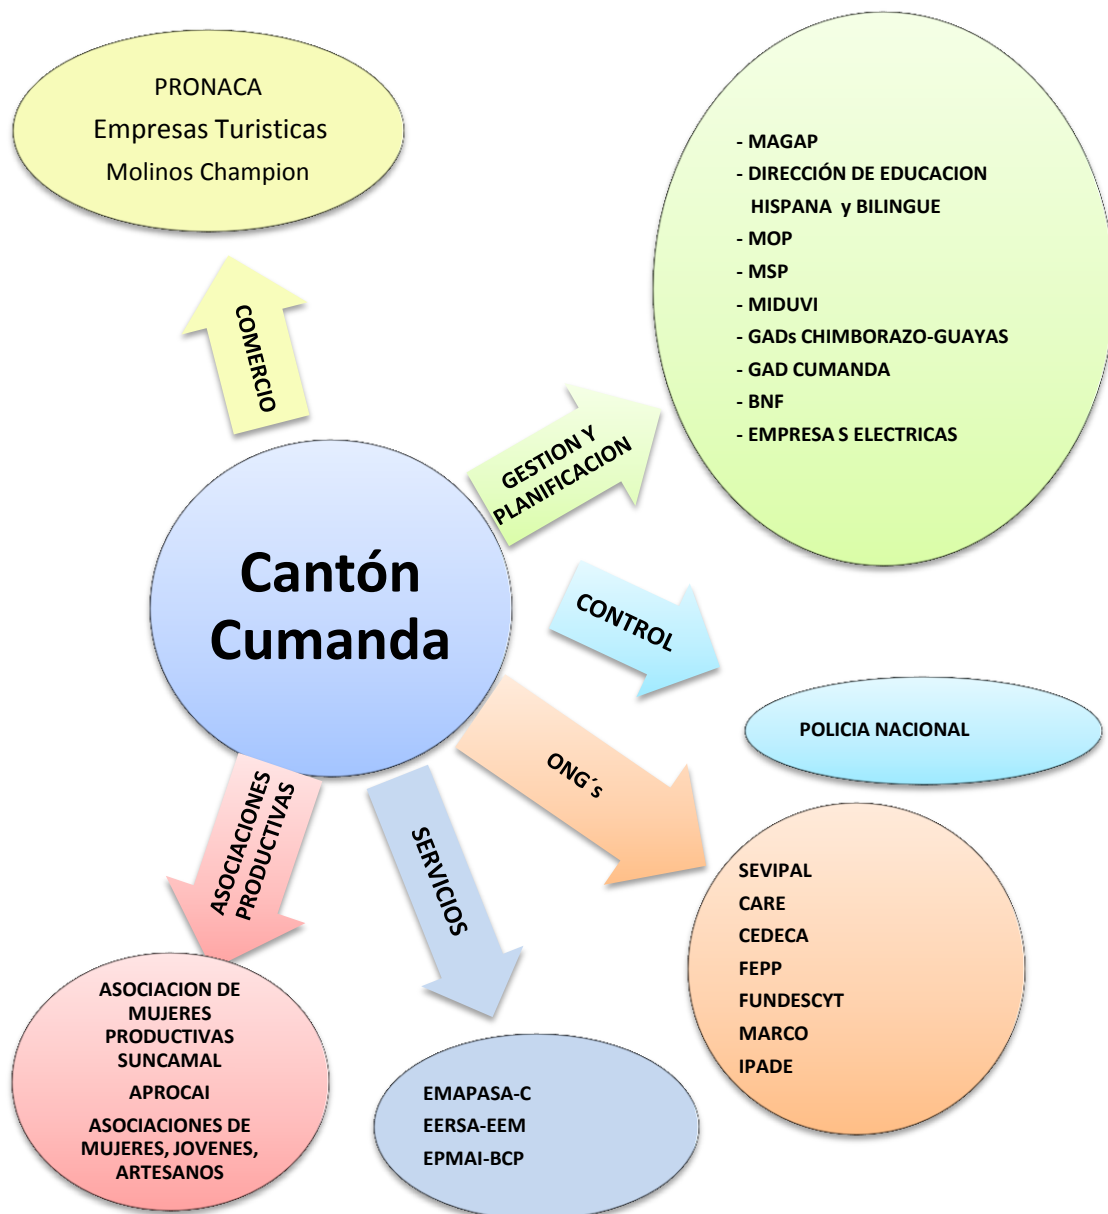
PRONACA
Empresas Turisticas
Molinos Champion

COMERCIO

- MAGAP
- DIRECCIÓN DE EDUCACION HISPANA y BILINGUE
- MOP
- MSP
- MIDUVI
- GADs CHIMBORAZO-GUAYAS
- GAD CUMANDA
- BNF
- EMPRESA S ELECTRICAS

GESTION Y PLANIFICACION

Cantón Cumanda

CONTROL

POLICIA NACIONAL

ONG´s

ASOCIACIONES PRODUCTIVAS

SERVICIOS

SEVIPAL
CARE
CEDECA
FEPP
FUNDESCYT
MARCO
IPADE

ASOCIACION DE MUJERES PRODUCTIVAS SUNCAMAL
APROCAI
ASOCIACIONES DE MUJERES, JOVENES, ARTESANOS

EMAPASA-C
EERSA-EEM
EPMAI-BCP